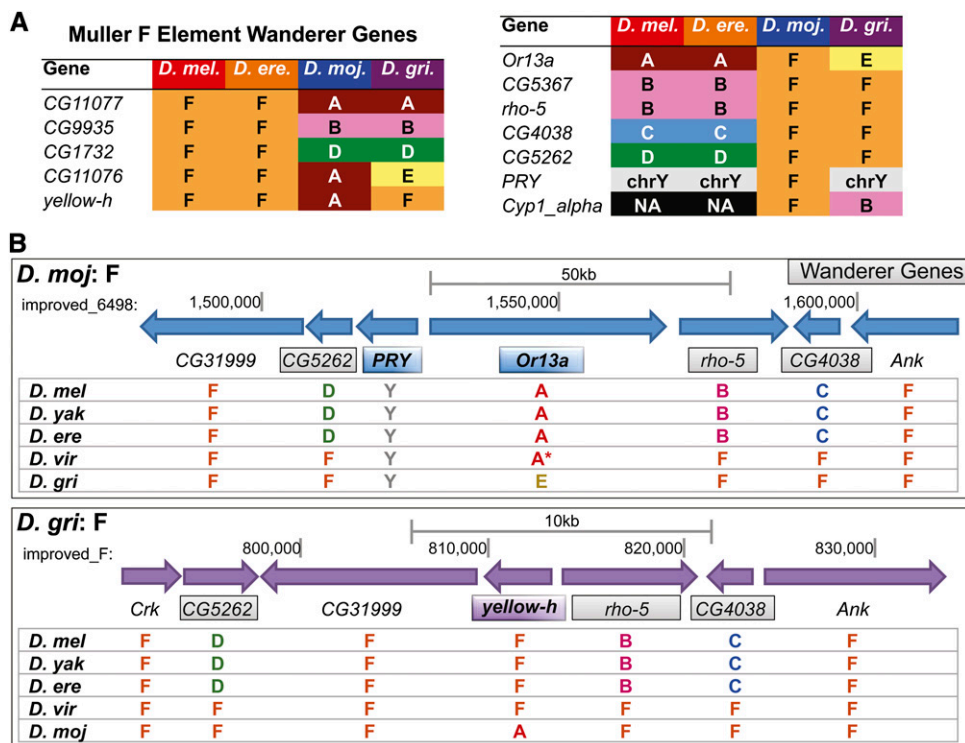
A

Muller F Element Wanderer Genes

| Gene | D. mel. | D. ere. | D. moj. | D. gri. |
|---|---|---|---|---|
| CG11077 | F | F | A | A |
| CG9935 | F | F | B | B |
| CG1732 | F | F | D | D |
| CG11076 | F | F | A | E |
| yellow-h | F | F | A | F |

| Gene | D. mel. | D. ere. | D. moj. | D. gri. |
|---|---|---|---|---|
| Or13a | A | A | F | E |
| CG5367 | B | B | F | F |
| rho-5 | B | B | F | F |
| CG4038 | C | C | F | F |
| CG5262 | D | D | F | F |
| PRY | chrY | chrY | F | chrY |
| Cyp1_alpha | NA | NA | F | B |

B

D. moj: F

Wanderer Genes

50kb

improved_6498: 1,500,000 1,550,000 1,600,000

CG31999 CG5262 PRY Or13a rho-5 CG4038 Ank

| | | | | | | | |
|---|---|---|---|---|---|---|---|
| D. mel | F | D | Y | A | B | C | F |
| D. yak | F | D | Y | A | B | C | F |
| D. ere | F | D | Y | A | B | C | F |
| D. vir | F | F | Y | A* | F | F | F |
| D. gri | F | F | Y | E | F | F | F |

D. gri: F

10kb

improved_F: 800,000 810,000 820,000 830,000

Crk CG5262 CG31999 yellow-h rho-5 CG4038 Ank

| | | | | | | | |
|---|---|---|---|---|---|---|---|
| D. mel | F | D | F | F | B | C | F |
| D. yak | F | D | F | F | B | C | F |
| D. ere | F | D | F | F | B | C | F |
| D. vir | F | F | F | F | F | F | F |
| D. moj | F | F | F | A | F | F | F |